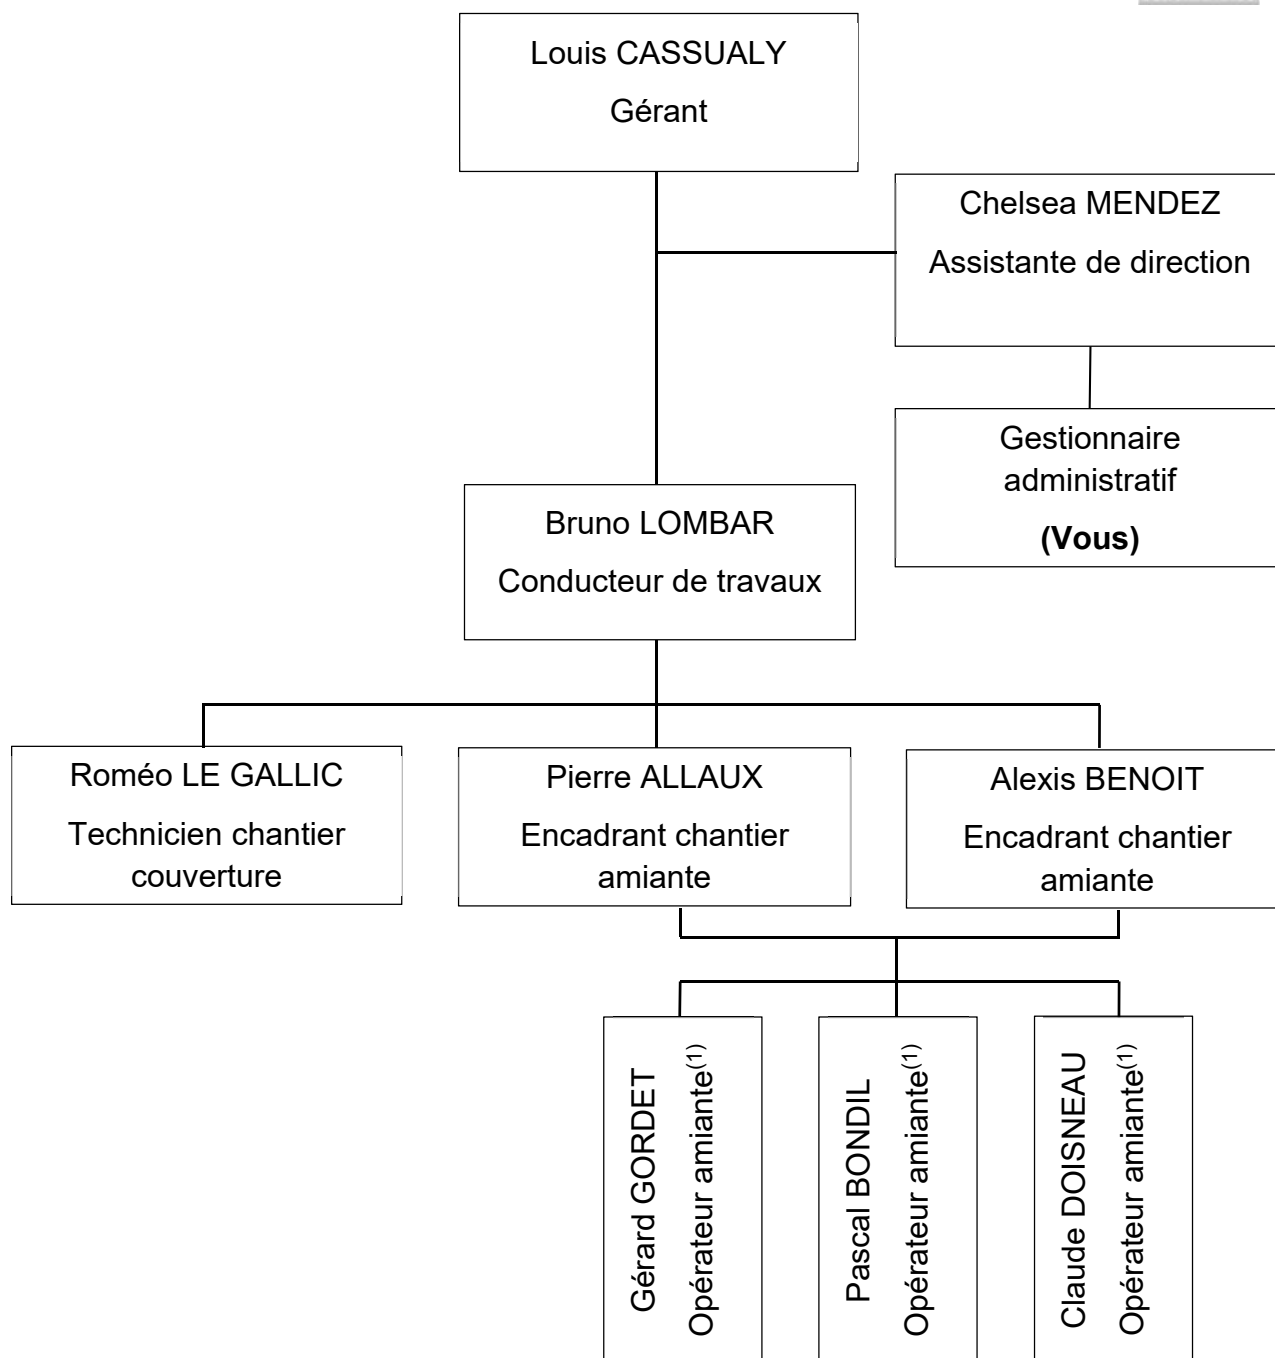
Louis CASSUALY
Gérant

Chelsea MENDEZ
Assistante de direction

Gestionnaire administratif
**(Vous)**

Bruno LOMBAR
Conducteur de travaux

Roméo LE GALLIC
Technicien chantier couverture

Pierre ALLAUX
Encadrant chantier amiante

Alexis BENOIT
Encadrant chantier amiante

Gérard GORDET
Opérateur amiante$^{(1)}$

Pascal BONDIL
Opérateur amiante$^{(1)}$

Claude DOISNEAU
Opérateur amiante$^{(1)}$